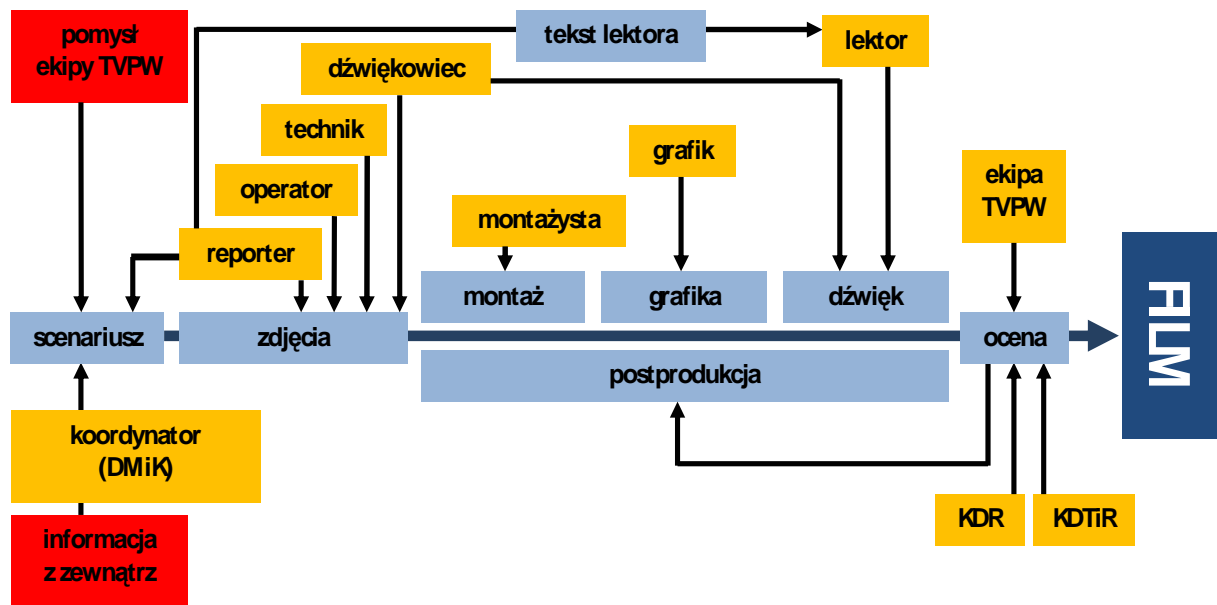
pomysł ekipy TVPW

tekst lektora

lektor

dźwiękowiec

technik

grafik

operator

ekipa TVPW

montażysta

reporter

montaż

grafika

dźwięk

scenariusz

zdjęcia

ocena

FILM

postprodukcja

koordynator (DMiK)

informacja z zewnątrz

KDR

KDTiR